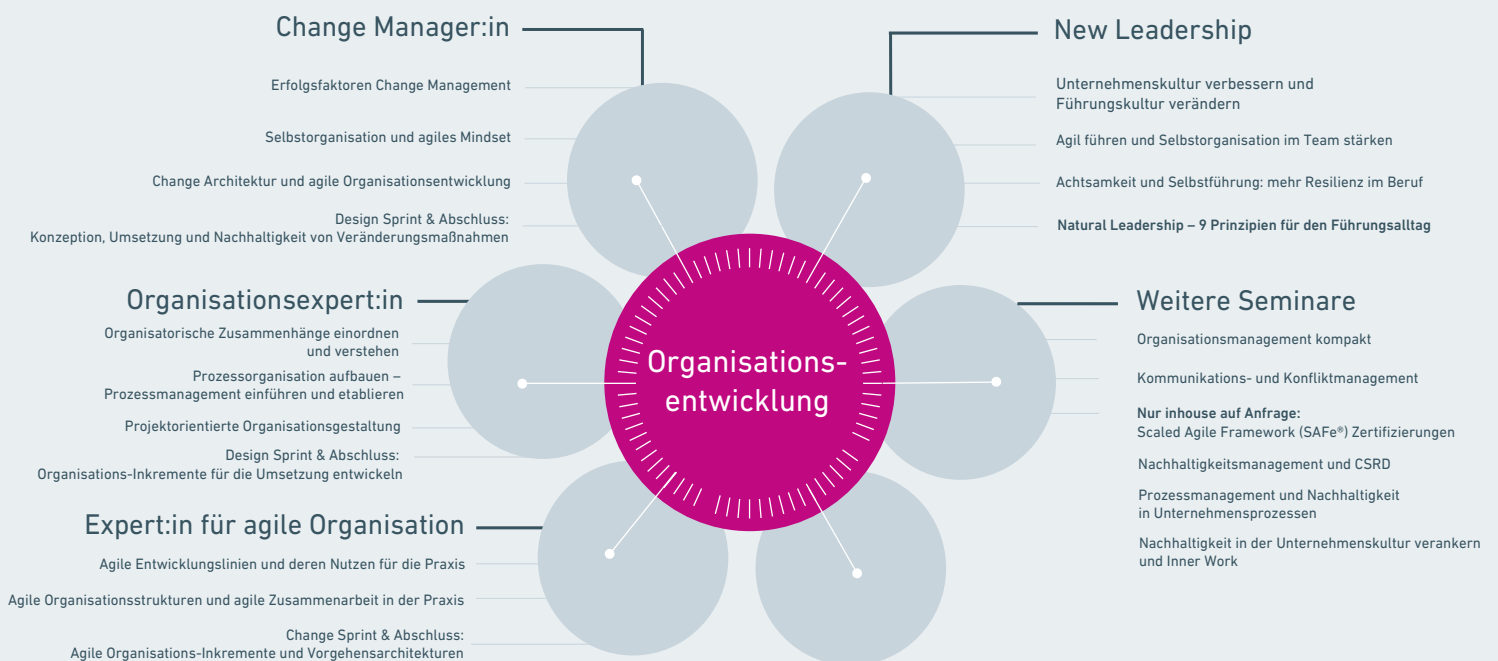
Organisations-entwicklung

Change Manager:in

Erfolgsfaktoren Change Management

Selbstorganisation und agiles Mindset

Change Architektur und agile Organisationsentwicklung

Design Sprint & Abschluss:
Konzeption, Umsetzung und Nachhaltigkeit von Veränderungsmaßnahmen

New Leadership

Unternehmenskultur verbessern und Führungskultur verändern

Agil führen und Selbstorganisation im Team stärken

Achtsamkeit und Selbstführung: mehr Resilienz im Beruf

Natural Leadership – 9 Prinzipien für den Führungsalltag

Organisationsexpert:in

Organisatorische Zusammenhänge einordnen und verstehen

Prozessorganisation aufbauen – Prozessmanagement einführen und etablieren

Projektorientierte Organisationsgestaltung

Design Sprint & Abschluss:
Organisations-Inkremente für die Umsetzung entwickeln

Weitere Seminare

Organisationsmanagement kompakt

Kommunikations- und Konfliktmanagement

Nur inhouse auf Anfrage:
Scaled Agile Framework (SAFe®) Zertifizierungen

Nachhaltigkeitsmanagement und CSRD

Prozessmanagement und Nachhaltigkeit in Unternehmensprozessen

Nachhaltigkeit in der Unternehmenskultur verankern und Inner Work

Expert:in für agile Organisation

Agile Entwicklungslinien und deren Nutzen für die Praxis

Agile Organisationsstrukturen und agile Zusammenarbeit in der Praxis

Change Sprint & Abschluss:
Agile Organisations-Inkremente und Vorgehensarchitekturen